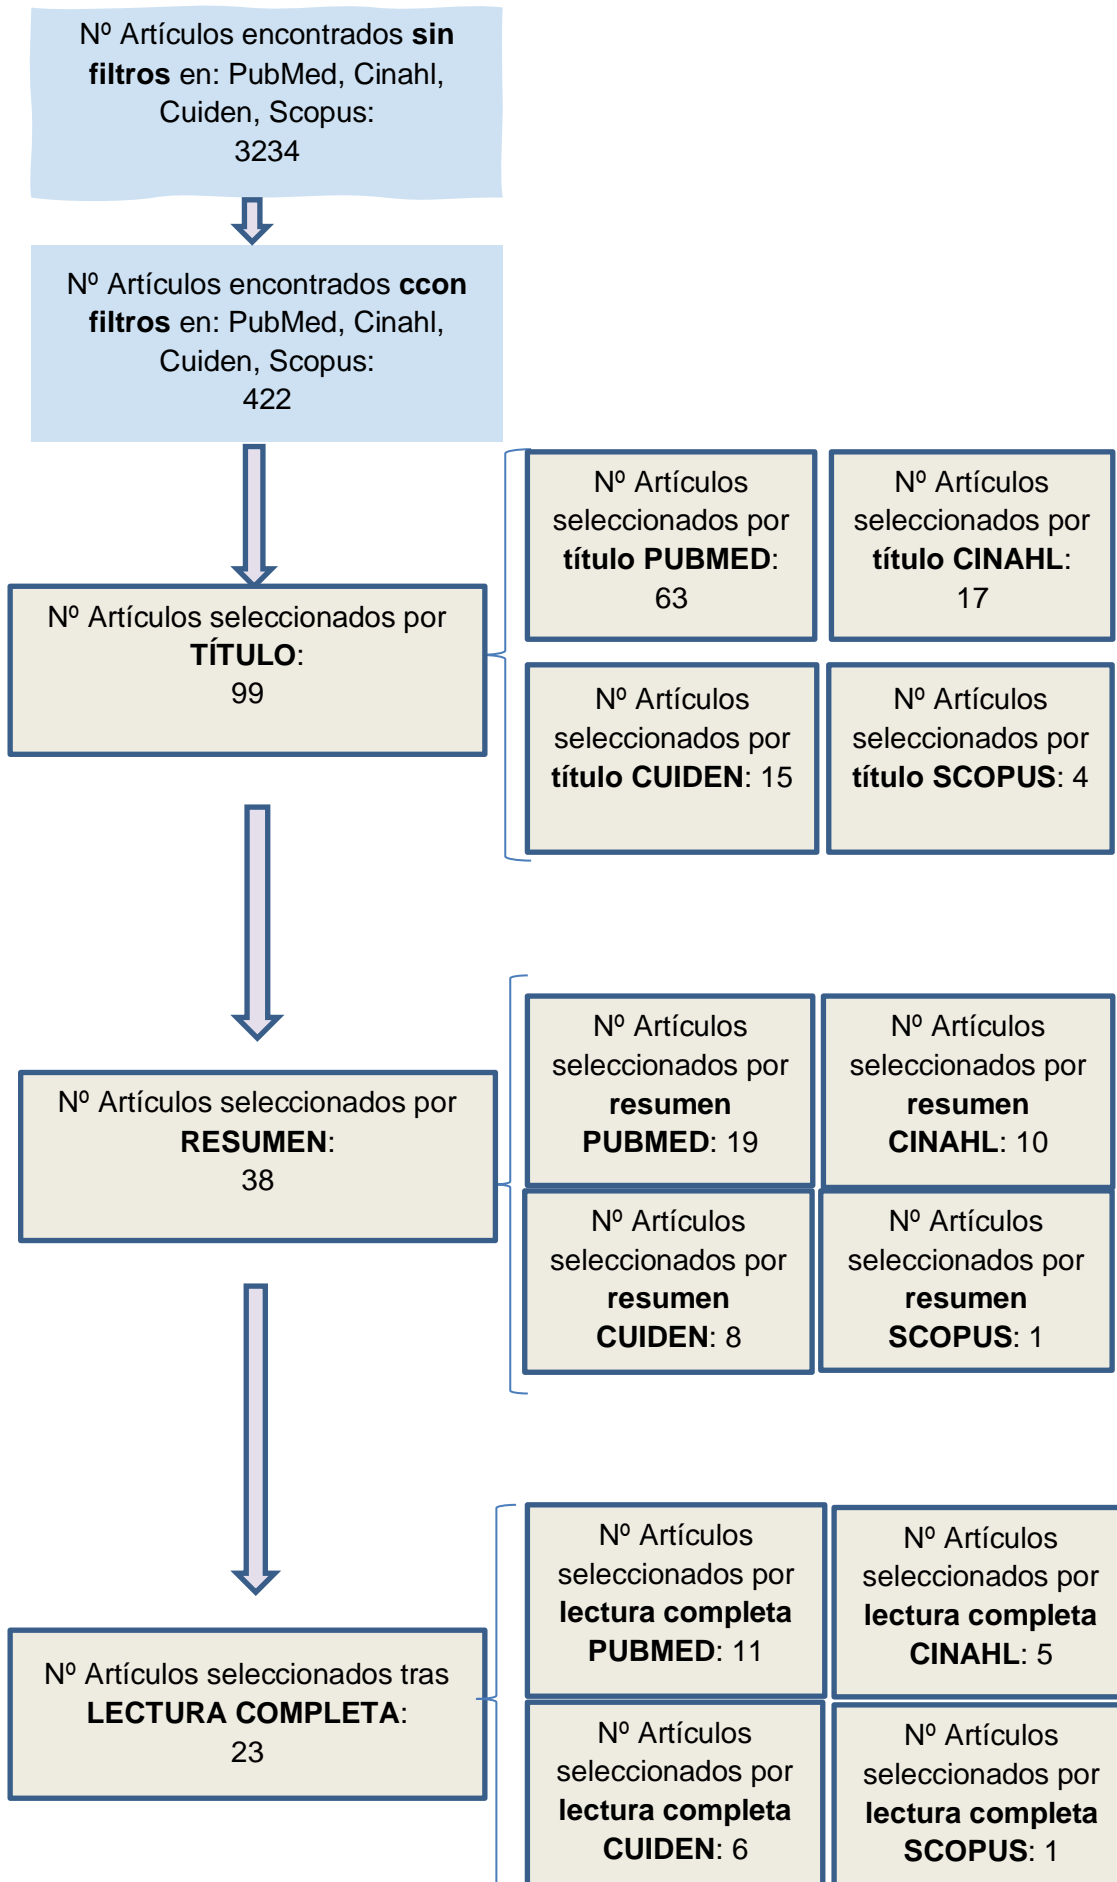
Nº Artículos encontrados sin filtros en: PubMed, Cinahl, Cuiden, Scopus: 3234

Nº Artículos encontrados ccon filtros en: PubMed, Cinahl, Cuiden, Scopus: 422

Nº Artículos seleccionados por TÍTULO: 99

Nº Artículos seleccionados por título PUBMED: 63

Nº Artículos seleccionados por título CINAHL: 17

Nº Artículos seleccionados por título CUIDEN: 15

Nº Artículos seleccionados por título SCOPUS: 4

Nº Artículos seleccionados por RESUMEN: 38

Nº Artículos seleccionados por resumen PUBMED: 19

Nº Artículos seleccionados por resumen CINAHL: 10

Nº Artículos seleccionados por resumen CUIDEN: 8

Nº Artículos seleccionados por resumen SCOPUS: 1

Nº Artículos seleccionados tras LECTURA COMPLETA: 23

Nº Artículos seleccionados por lectura completa PUBMED: 11

Nº Artículos seleccionados por lectura completa CINAHL: 5

Nº Artículos seleccionados por lectura completa CUIDEN: 6

Nº Artículos seleccionados por lectura completa SCOPUS: 1